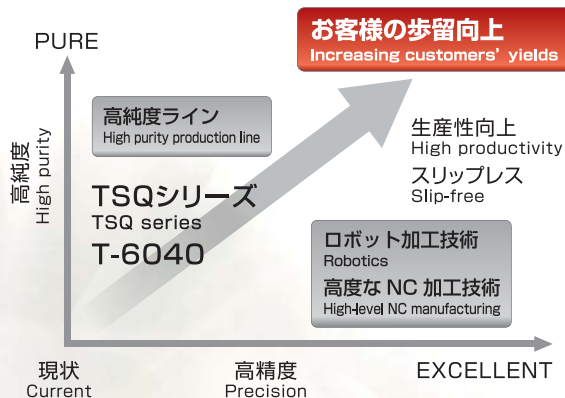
PURE

お客様の歩留向上
Increasing customers' yields

高純度
High purity

高純度ライン
High purity production line

生産性向上
High productivity
スリップレス
Slip-free

TSQシリーズ
TSQ series
T-6040

ロボット加工技術
Robotics
高度なNC 加工技術
High-level NC manufacturing

現状
Current

高精度
Precision

EXCELLENT